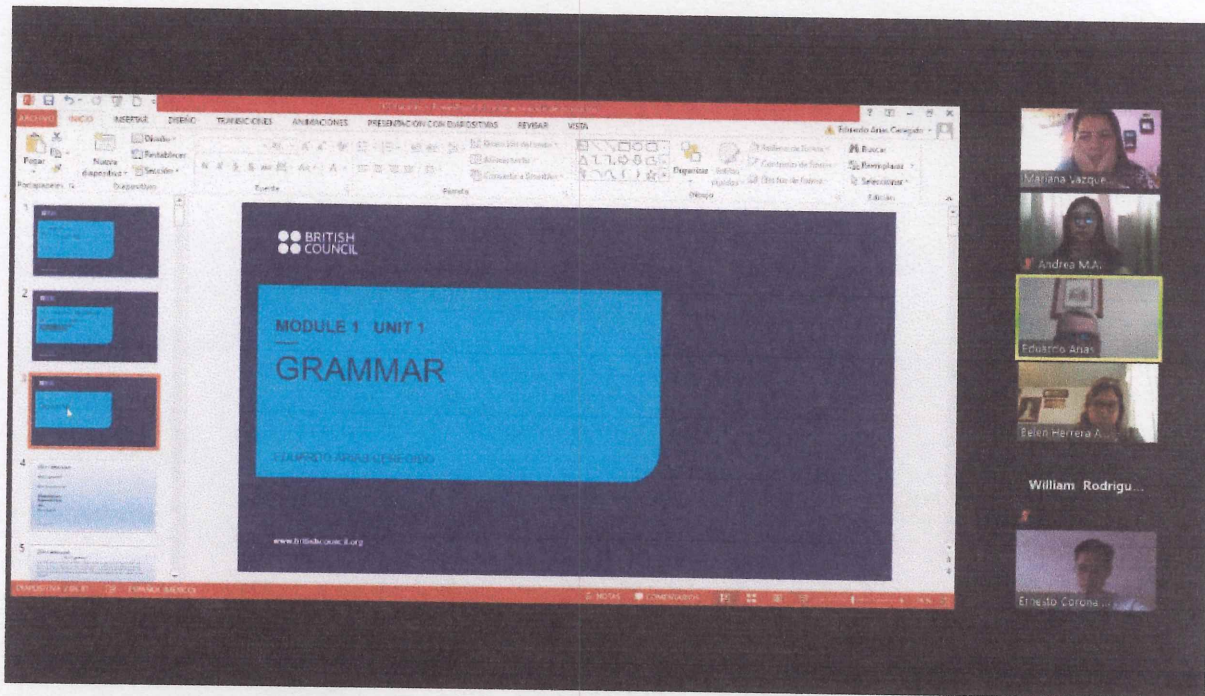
ARCHIVO INICIO INSERTAR DISEÑO TRANSICIONES ANIMACIONES PRESENTACIÓN CON DIAPOSITIVAS REVISAR VISTA

Eduardo Arias Conejido

Pegar Nueva diapositiva Diseño Restablecer Sección

Portapapeles Diapositivas Fuente Párrafo Dibujo Edición

Organizar Estilos rápidos

Buscar Reemplazar Seleccionar

BRITISH COUNCIL

MODULE 1 UNIT 1

GRAMMAR

EDUARDO ARIAS CONEJIDO

www.britishcouncil.org

DIAPOSITIVA 3 DE 8 ESPAÑOL (MÉXICO) NOTAS COMENTARIOS

Mariana Vazque...

Andrea M.A.

Eduardo Arias

Belen Herrera A...

William Rodrigu...

Ernesto Corona...